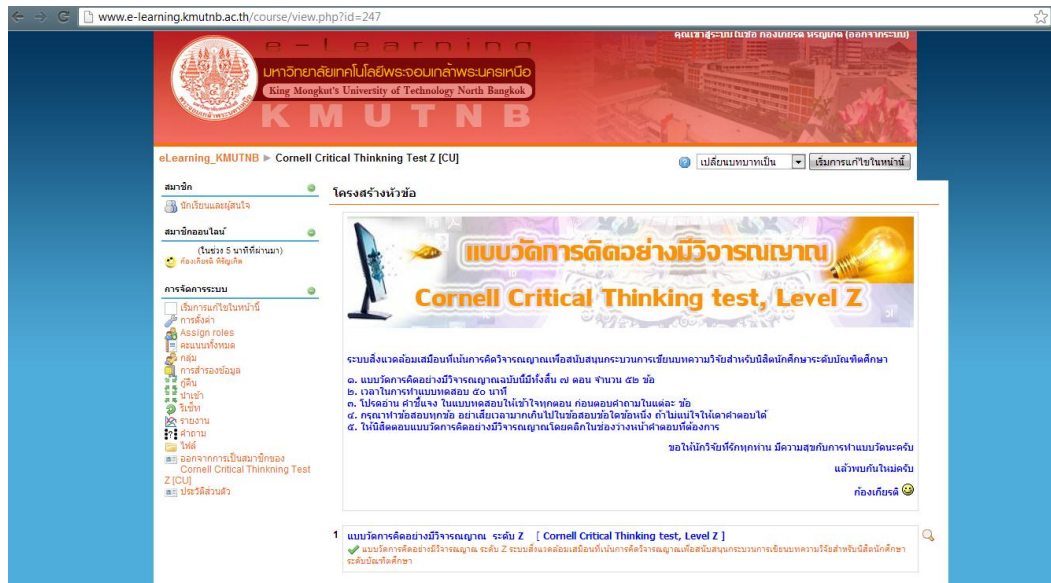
www.e-learning.kmutnb.ac.th/course/view.php?id=247

คุณเข้าสู่ระบบในชื่อ ก้องเกียรติ หริญเกิด (ออกจากระบบ)

e-Learning
มหาวิทยาลัยเทคโนโลยีพระจอมเกล้าพระนครเหนือ
King Mongkut's University of Technology North Bangkok
KMUTNB

eLearning_KMUTNB ► Cornell Critical Thinking Test Z [CU]

เปลี่ยนบทบาทเป็น
เริ่มการแก้ไขในหน้านี้

สมาชิก
นักเรียนและผู้สนใจ

สมาชิกออนไลน์
(ในช่วง 5 นาทีที่ผ่านมา)
ก้องเกียรติ หิรัญเกิด

การจัดการระบบ
เริ่มการแก้ไขในหน้านี้
การตั้งค่า
Assign roles
คะแนนทั้งหมด
กลุ่ม
การสำรองข้อมูล
กู้คืน
นำเข้า
รีเซ็ท
รายงาน
คำถาม
ไฟล์
ออกจากการเป็นสมาชิกของ Cornell Critical Thinking Test Z [CU]
ประวัติส่วนตัว

โครงสร้างหัวข้อ

แบบวัดการคิดอย่างมีวิจารณญาณ
Cornell Critical Thinking test, Level Z

ระบบสิ่งแวดล้อมเสมือนที่เน้นการคิดวิจารณญาณเพื่อสนับสนุนกระบวนการเขียนบทความวิจัยสำหรับนิสิตนักศึกษาระดับบัณฑิตศึกษา

๑. แบบวัดการคิดอย่างมีวิจารณญาณฉบับนี้มีทั้งสิ้น ๗ ตอน จำนวน ๕๒ ข้อ
๒. เวลาในการทำแบบทดสอบ ๕๐ นาที
๓. โปรดอ่าน คำชี้แจง ในแบบทดสอบให้เข้าใจทุกตอน ก่อนตอบคำถามในแต่ละ ข้อ
๔. กรุณาทำข้อสอบทุกข้อ อย่าเสียเวลามากเกินไปในข้อสอบข้อใดข้อหนึ่ง ถ้าไม่แน่ใจให้เดาคำตอบได้
๕. ให้นิสิตตอบแบบวัดการคิดอย่างมีวิจารณญาณโดยคลิกในช่องว่างหน้าคำตอบที่ต้องการ

ขอให้นักวิจัยที่รักทุกท่าน มีความสุขกับการทำแบบวัดนะครับ

แล้วพบกันใหม่ครับ

ก้องเกียรติ

1 แบบวัดการคิดอย่างมีวิจารณญาณ ระดับ Z [ Cornell Critical Thinking test, Level Z ]
แบบวัดการคิดอย่างมีวิจารณญาณ ระดับ Z ระบบสิ่งแวดล้อมเสมือนที่เน้นการคิดวิจารณญาณเพื่อสนับสนุนกระบวนการเขียนบทความวิจัยสำหรับนิสิตนักศึกษาระดับบัณฑิตศึกษา